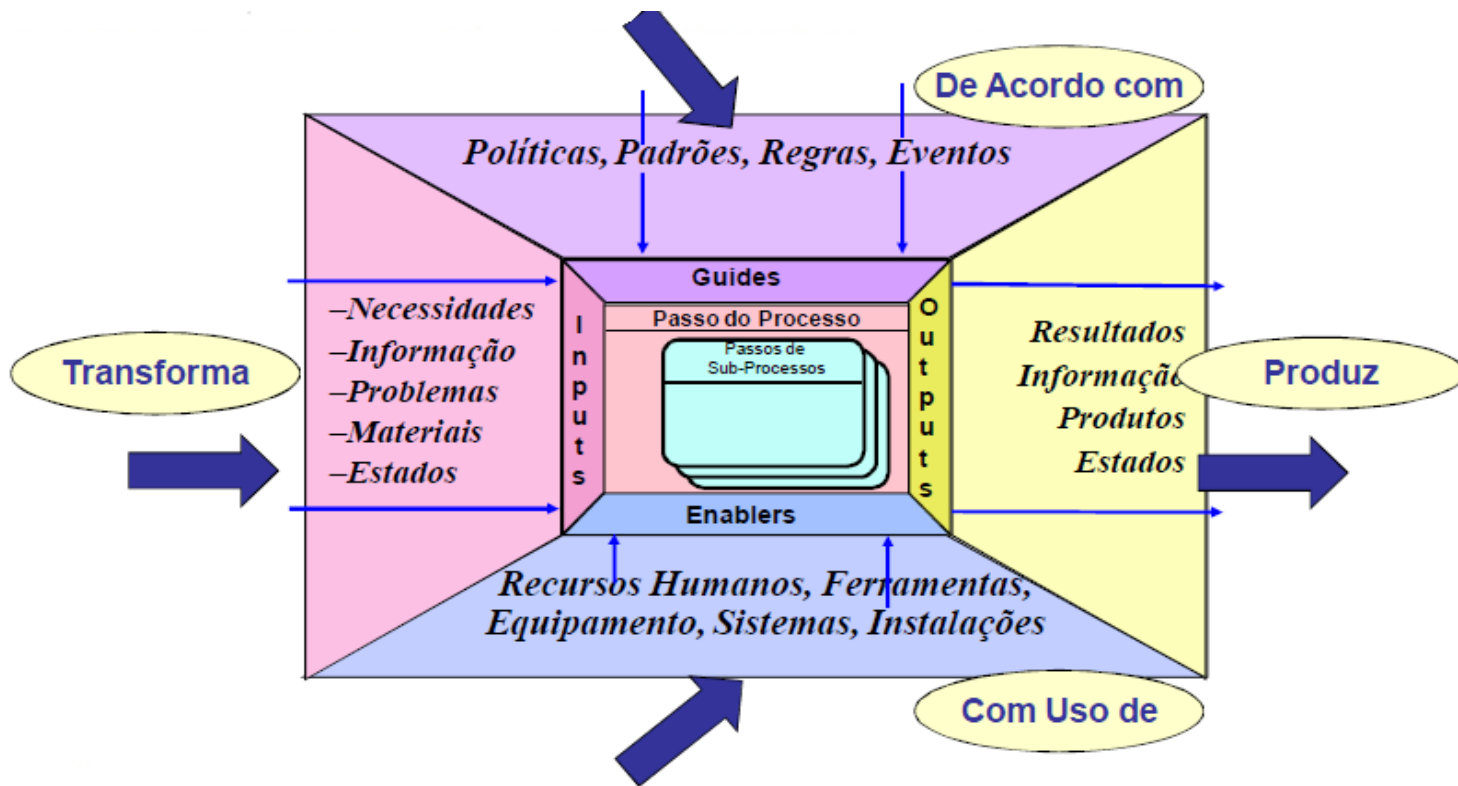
De Acordo com

Políticas, Padrões, Regras, Eventos

Guides

Transforma

–Necessidades
–Informação
–Problemas
–Materiais
–Estados

Inputs

Passo do Processo

Passos de Sub-Processos

Outputs

Resultados
Informaçã
Produtos
Estados

Produz

Enablers

Recursos Humanos, Ferramentas, Equipamento, Sistemas, Instalações

Com Uso de